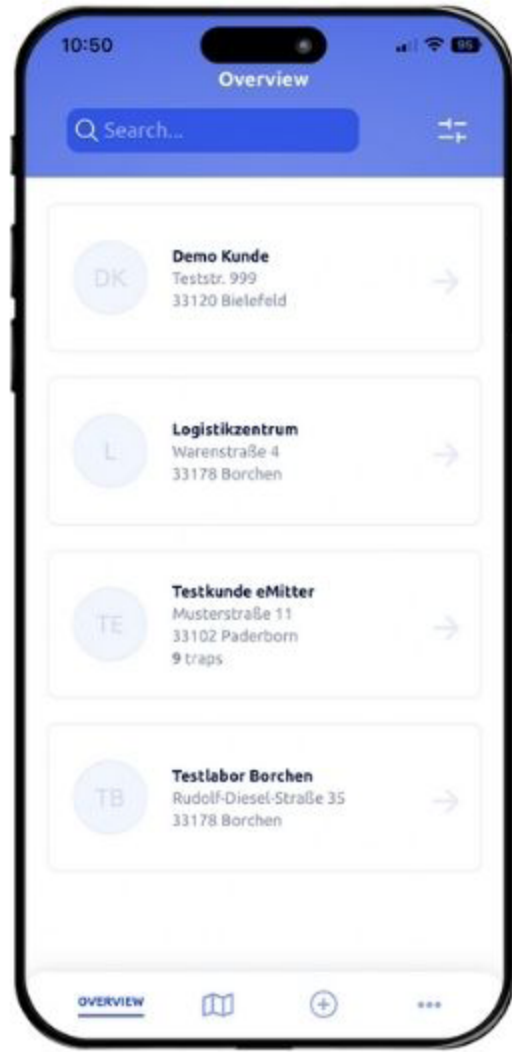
10:50

Overview

Search...

DK
Demo Kunde
Teststr. 999
33120 Bielefeld

L
Logistikzentrum
Warenstraße 4
33178 Borchen

TE
Testkunde eMitter
Musterstraße 11
33102 Paderborn
9 traps

TB
Testlabor Borchen
Rudolf-Diesel-Straße 35
33178 Borchen

OVERVIEW